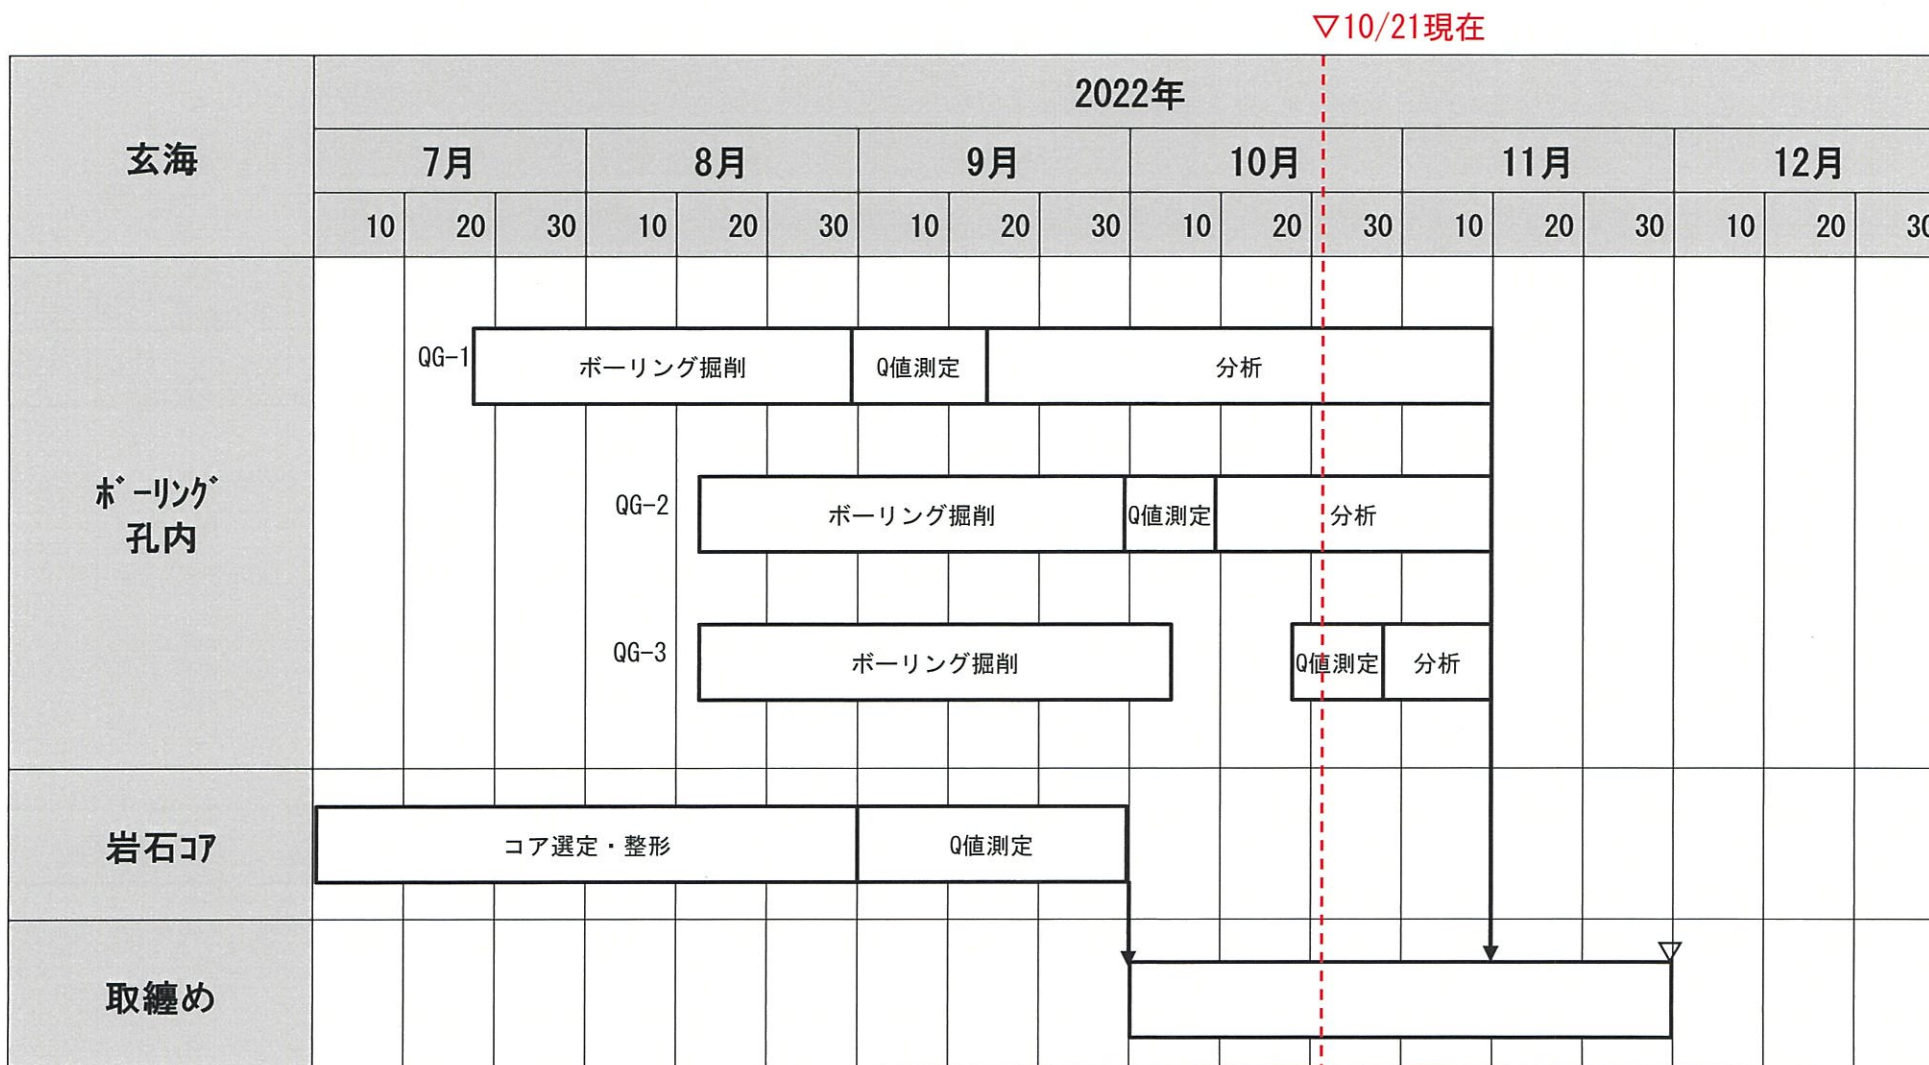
▽10/21現在

| 玄海 | 2022年 | | | | | | | | | | | | | | | | | |
|---|---|---|---|---|---|---|---|---|---|---|---|---|---|---|---|---|---|---|
| | 7月 | | | 8月 | | | 9月 | | | 10月 | | | 11月 | | | 12月 | | |
| | 10 | 20 | 30 | 10 | 20 | 30 | 10 | 20 | 30 | 10 | 20 | 30 | 10 | 20 | 30 | 10 | 20 | 30 |

ﾎﾞｰﾘﾝｸﾞ孔内

QG-1 ボーリング掘削 Q値測定 分析

QG-2 ボーリング掘削 Q値測定 分析

QG-3 ボーリング掘削 Q値測定 分析

岩石ｺｱ

コア選定・整形 Q値測定

取纏め